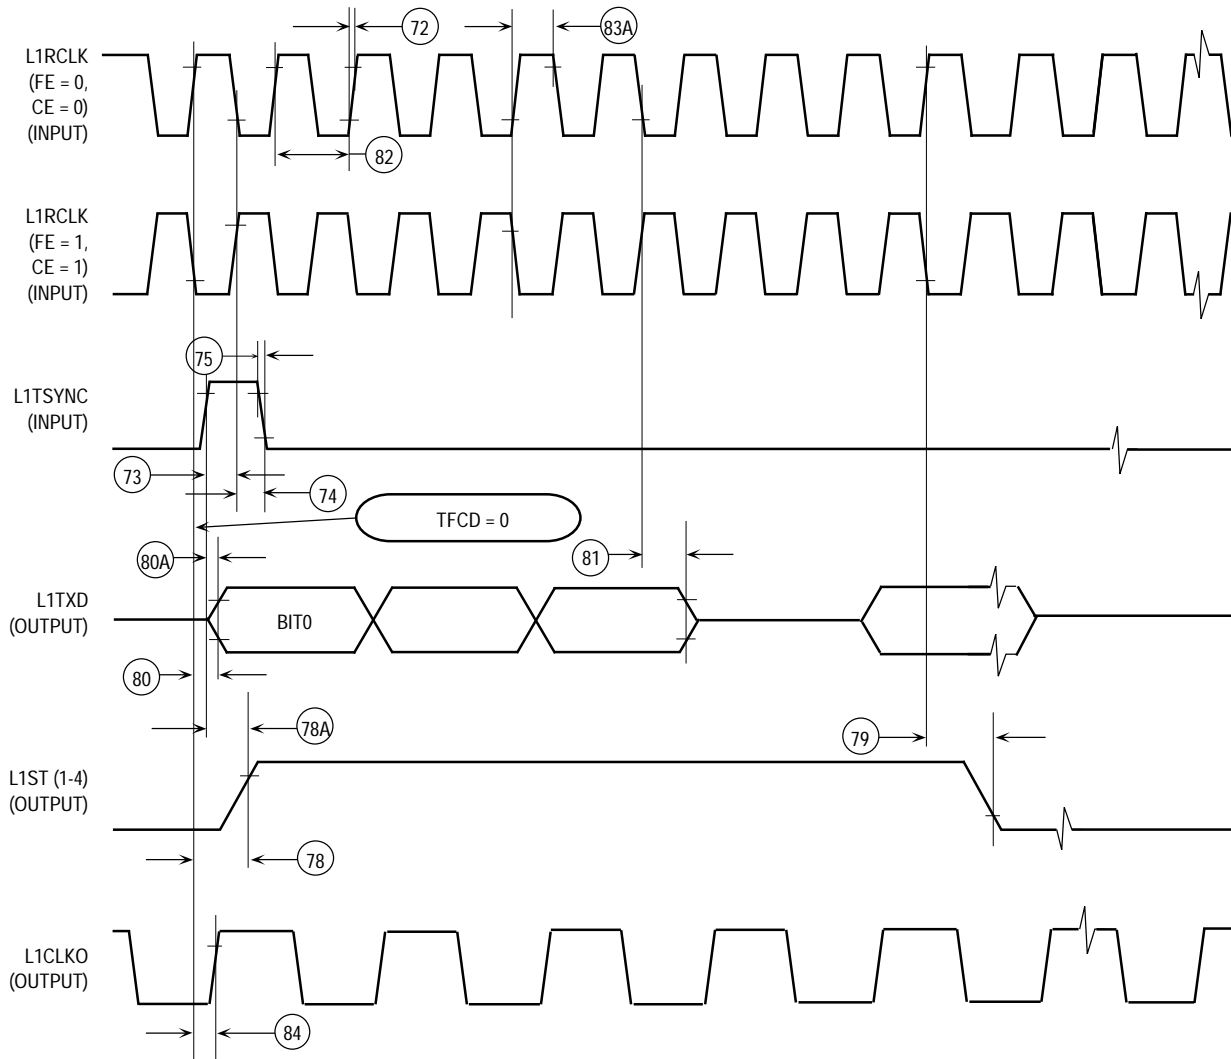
72

83A

L1RCLK (FE = 0, CE = 0) (INPUT)

82

L1RCLK (FE = 1, CE = 1) (INPUT)

75

L1TSYNC (INPUT)

73

74

TFCD = 0

80A

81

L1TXD (OUTPUT)

BIT0

80

78A

79

L1ST (1-4) (OUTPUT)

78

L1CLKO (OUTPUT)

84